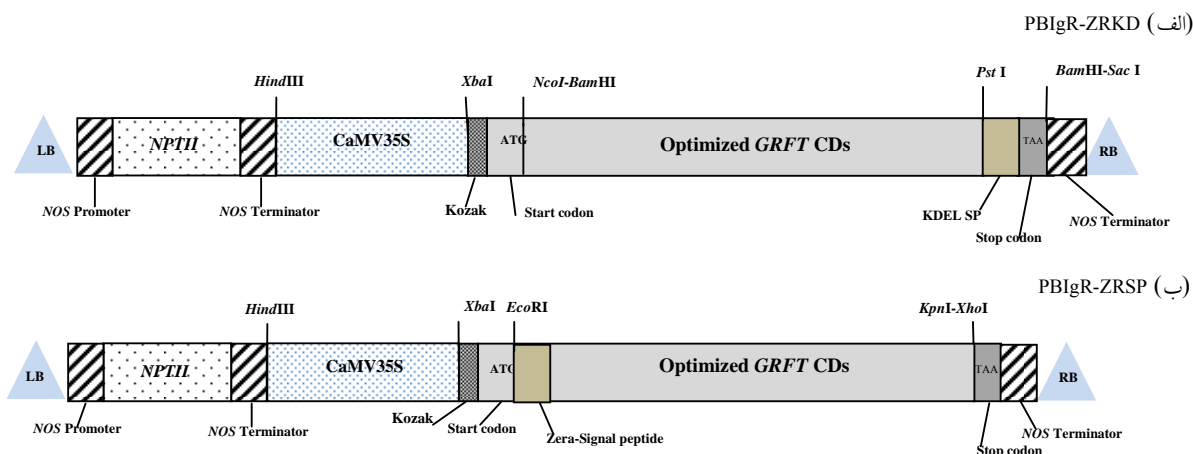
(الف) PBIgR-ZRKD

HindIII
XbaI
NcoI-BamHI
Pst I
BamHI-Sac I

LB
NPTII
CaMV35S
ATG
Optimized GRFT CDs
TAA
RB

NOS Promoter
NOS Terminator
Kozak
Start codon
KDEL SP
Stop codon
NOS Terminator

(ب) PBIgR-ZRSP

HindIII
XbaI
EcoRI
KpnI-XhoI

LB
NPTII
CaMV35S
ATG
Optimized GRFT CDs
TAA
RB

NOS Promoter
NOS Terminator
Kozak
Start codon
Zera-Signal peptide
NOS Terminator
Stop codon